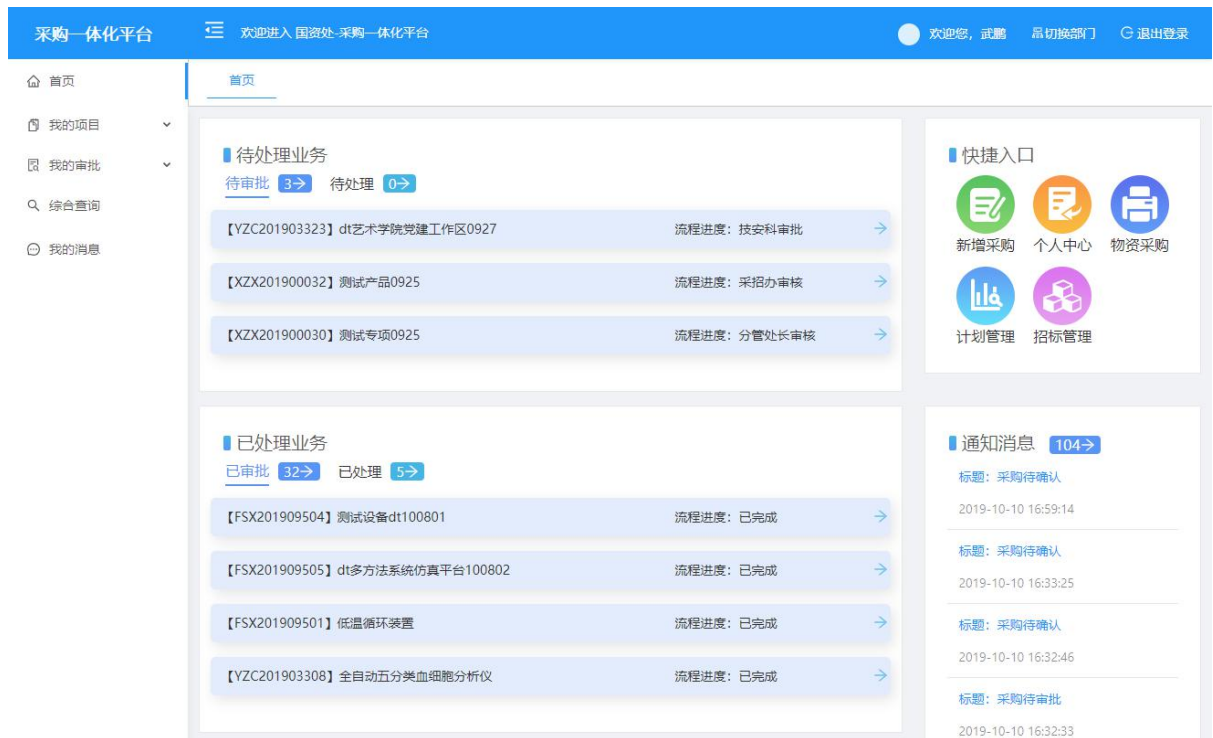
采购一体化平台

欢迎进入 国资处-采购一体化平台

欢迎您，武鹏　切换部门　退出登录

首页
我的项目
我的审批
综合查询
我的消息

首页

待处理业务
待审批 3→　待处理 0→

【YZC201903323】dt艺术学院党建工作区0927　流程进度：技安科审批
【XZX201900032】测试产品0925　流程进度：采招办审核
【XZX201900030】测试专项0925　流程进度：分管处长审核

快捷入口
新增采购　个人中心　物资采购
计划管理　招标管理

已处理业务
已审批 32→　已处理 5→

【FSX201909504】测试设备dt100801　流程进度：已完成
【FSX201909505】dt多方法系统仿真平台100802　流程进度：已完成
【FSX201909501】低温循环装置　流程进度：已完成
【YZC201903308】全自动五分类血细胞分析仪　流程进度：已完成

通知消息 104→
标题：采购待确认
2019-10-10 16:59:14
标题：采购待确认
2019-10-10 16:33:25
标题：采购待确认
2019-10-10 16:32:46
标题：采购待审批
2019-10-10 16:32:33